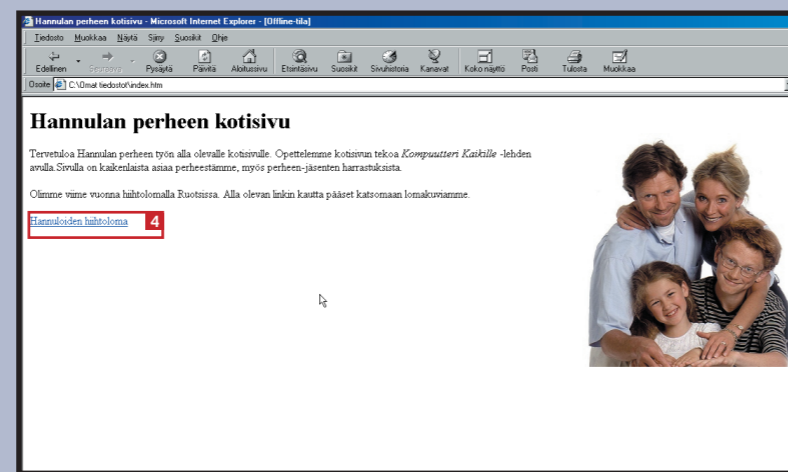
Hannulan perheen kotisivu - Microsoft Internet Explorer - [Offline-tila]

Tiedosto Muokkaa Näytä Siirry Suosikit Ohje

Edellinen Seuraava Pysäytä Päivitä Aloitussivu Etsintäsivu Suosikit Sivuhistoria Kanavat Koko näyttö Posti Tulosta Muokkaa

Osoite C:\Omat tiedostot\index.htm

# Hannulan perheen kotisivu

Tervetuloa Hannulan perheen työn alla olevalle kotisivulle. Opettelemme kotisivun tekoa *Kompuutteri Kaikille* -lehden avulla.Sivulla on kaikenlaista asiaa perheestämme, myös perheen-jäsenten harrastuksista.

Olimme viime vuonna hiihtolomalla Ruotsissa. Alla olevan linkin kautta pääset katsomaan lomakuviamme.

Hannuloiden hiihtoloma

4